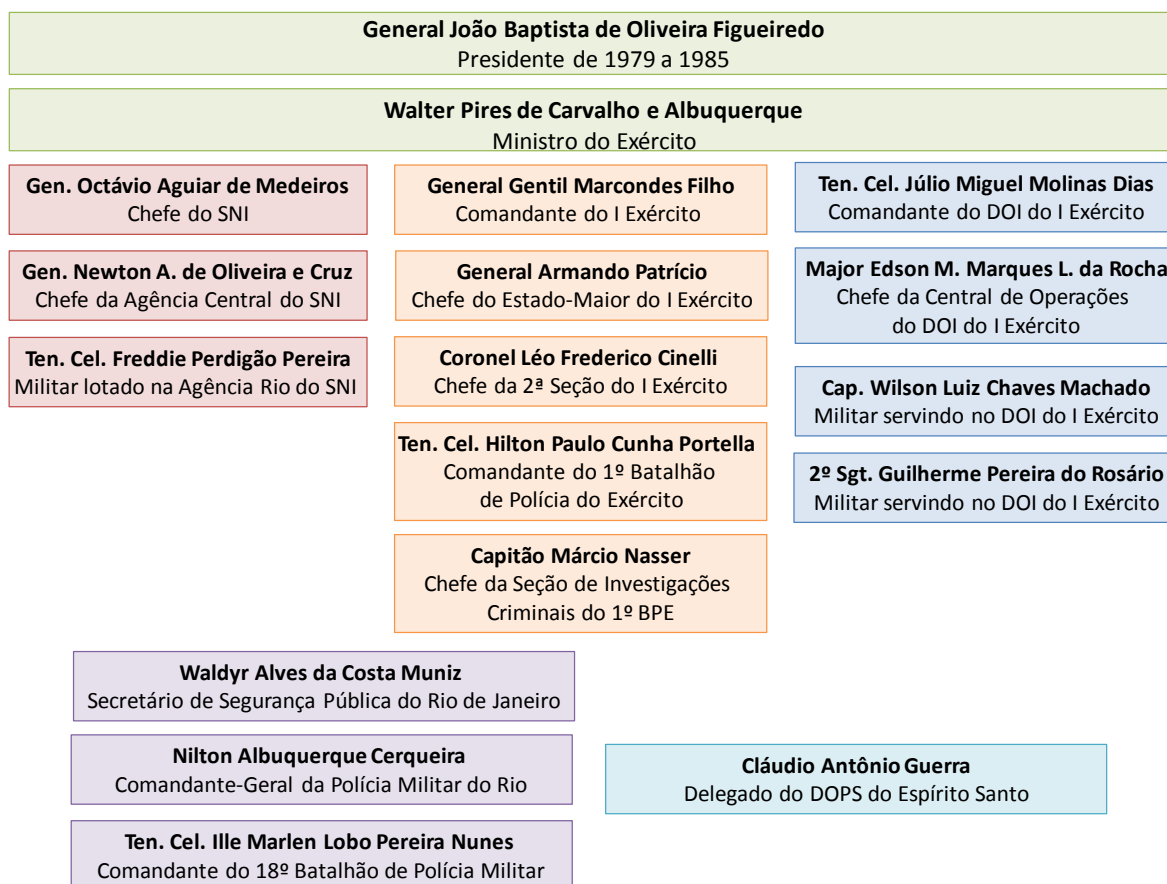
General João Baptista de Oliveira Figueiredo
Presidente de 1979 a 1985

Walter Pires de Carvalho e Albuquerque
Ministro do Exército

Gen. Octávio Aguiar de Medeiros
Chefe do SNI

Gen. Newton A. de Oliveira e Cruz
Chefe da Agência Central do SNI

Ten. Cel. Freddie Perdigão Pereira
Militar lotado na Agência Rio do SNI

General Gentil Marcondes Filho
Comandante do I Exército

General Armando Patrício
Chefe do Estado-Maior do I Exército

Coronel Léo Frederico Cinelli
Chefe da 2ª Seção do I Exército

Ten. Cel. Hilton Paulo Cunha Portella
Comandante do 1º Batalhão de Polícia do Exército

Capitão Márcio Nasser
Chefe da Seção de Investigações Criminais do 1º BPE

Ten. Cel. Júlio Miguel Molinas Dias
Comandante do DOI do I Exército

Major Edson M. Marques L. da Rocha
Chefe da Central de Operações do DOI do I Exército

Cap. Wilson Luiz Chaves Machado
Militar servindo no DOI do I Exército

2º Sgt. Guilherme Pereira do Rosário
Militar servindo no DOI do I Exército

Waldyr Alves da Costa Muniz
Secretário de Segurança Pública do Rio de Janeiro

Nilton Albuquerque Cerqueira
Comandante-Geral da Polícia Militar do Rio

Ten. Cel. Ille Marlen Lobo Pereira Nunes
Comandante do 18º Batalhão de Polícia Militar

Cláudio Antônio Guerra
Delegado do DOPS do Espírito Santo